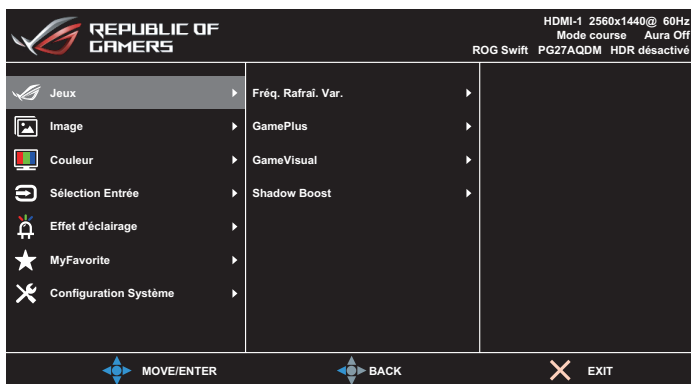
REPUBLIC OF GAMERS

HDMI-1 2560x1440@ 60Hz
Mode course Aura Off
ROG Swift PG27AQDM HDR désactivé

Jeux
Image
Couleur
Sélection Entrée
Effet d'éclairage
MyFavorite
Configuration Système

Fréq. Rafraî. Var.
GamePlus
GameVisual
Shadow Boost

MOVE/ENTER
BACK
EXIT